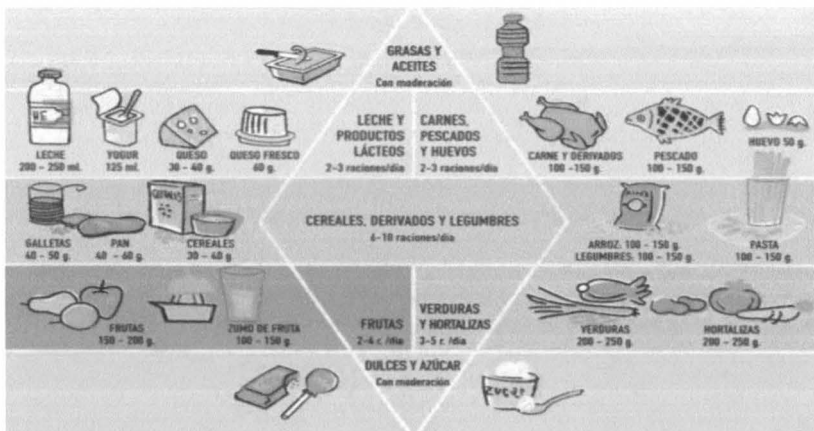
GRASAS Y ACEITES
Con moderación

LECHE 200 – 250 ml.
YOGUR 125 ml.
QUESO 30 – 40 g.
QUESO FRESCO 60 g.

LECHE Y PRODUCTOS LÁCTEOS
2–3 raciones/día

CARNES, PESCADOS Y HUEVOS
2–3 raciones/día

CARNE Y DERIVADOS 100 – 150 g.
PESCADO 100 – 150 g.
HUEVO 50 g.

GALLETAS 40 – 50 g.
PAN 40 – 60 g.
CEREALES 30 – 40 g.

CEREALES, DERIVADOS Y LEGUMBRES
6–10 raciones/día

ARROZ: 100 – 150 g.
LEGUMBRES: 100 – 150 g.
PASTA 100 – 150 g.

FRUTAS 150 – 200 g.
ZUMO DE FRUTA 100 – 150 g.

FRUTAS
2–4 r. /día

VERDURAS Y HORTALIZAS
3–5 r. /día

VERDURAS 200 – 250 g.
HORTALIZAS 200 – 250 g.

DULCES Y AZÚCAR
Con moderación